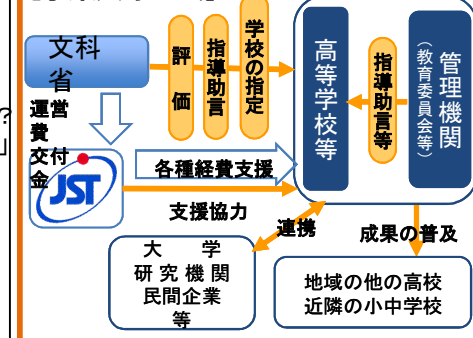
文科省

評価

指導助言

学校の指定

高等学校等

指導助言等

管理機関
（教育委員会等）

運営費交付金

JST

各種経費支援

支援協力

連携

成果の普及

大　学
研究機関
民間企業
等

地域の他の高校
近隣の小中学校